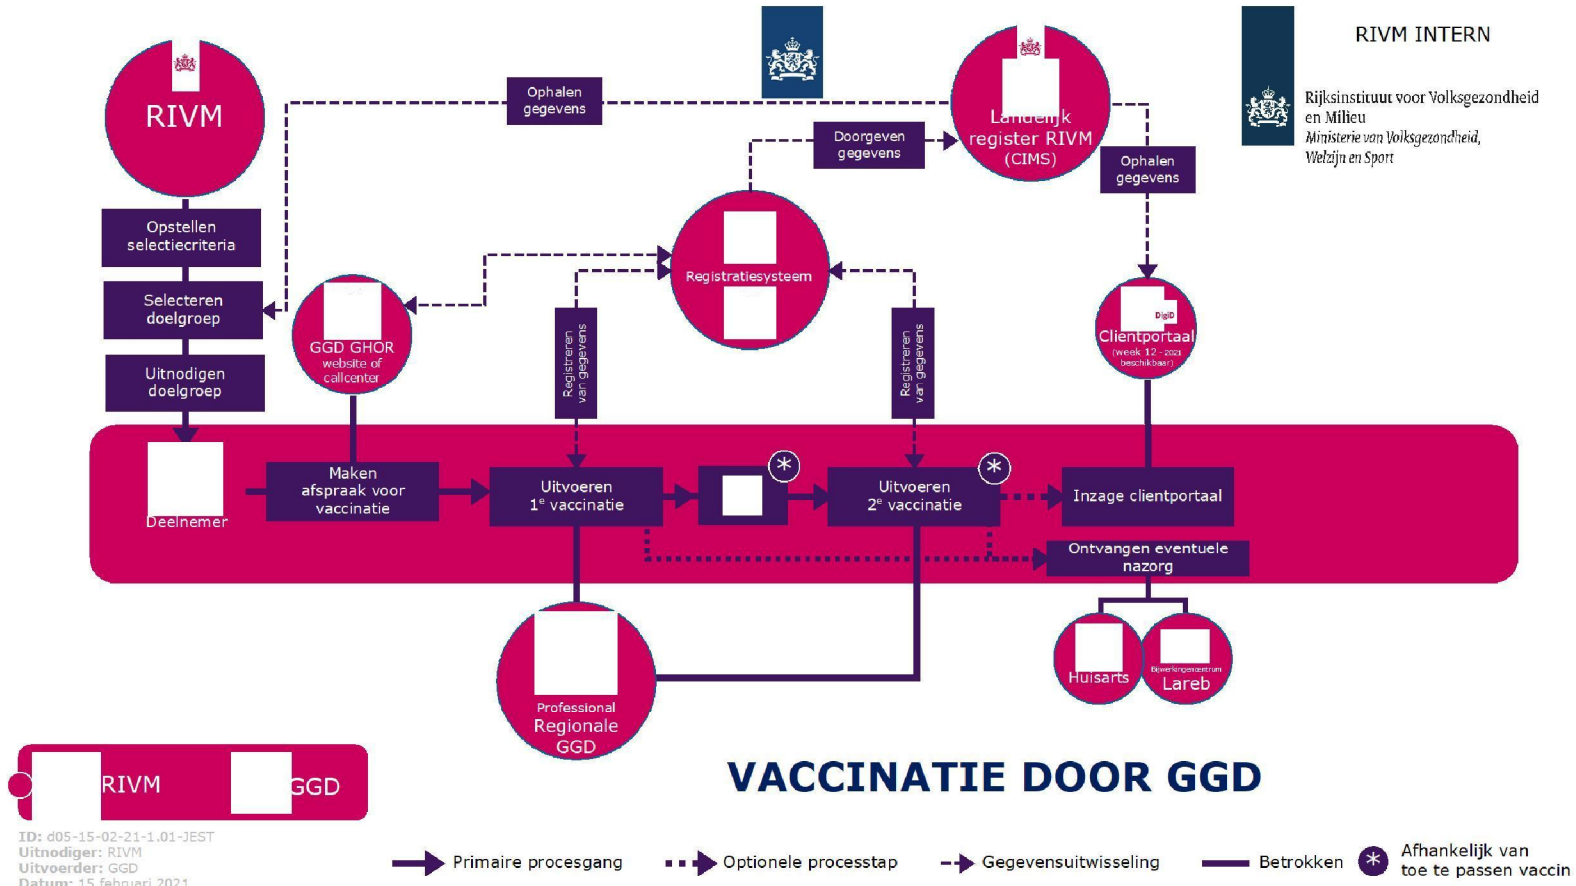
RIVM INTERN

Rijksinstituut voor Volksgezondheid en Milieu
Ministerie van Volksgezondheid, Welzijn en Sport

RIVM

Ophalen gegevens

Landelijk register RIVM (CIMS)

Doorgeven gegevens

Ophalen gegevens

Opstellen selectiecriteria

Selecteren doelgroep

Uitnodigen doelgroep

GGD GHOR website of callcenter

Registratiesysteem

Registreren van gegevens

Registreren van gegevens

DigiD
Clientportaal
(week 12 - 2021 beschikbaar)

Deelnemer

Maken afspraak voor vaccinatie

Uitvoeren 1$^e$ vaccinatie

Uitvoeren 2$^e$ vaccinatie

Inzage clientportaal

Ontvangen eventuele nazorg

Professional
Regionale GGD

Huisarts

Bijwerkingencentrum
Lareb

RIVM

GGD

VACCINATIE DOOR GGD

ID: d05-15-02-21-1.01-JEST
Uitnodiger: RIVM
Uitvoerder: GGD
Datum: 15 februari 2021

Primaire procesgang
Optionele processtap
Gegevensuitwisseling
Betrokken
Afhankelijk van toe te passen vaccin